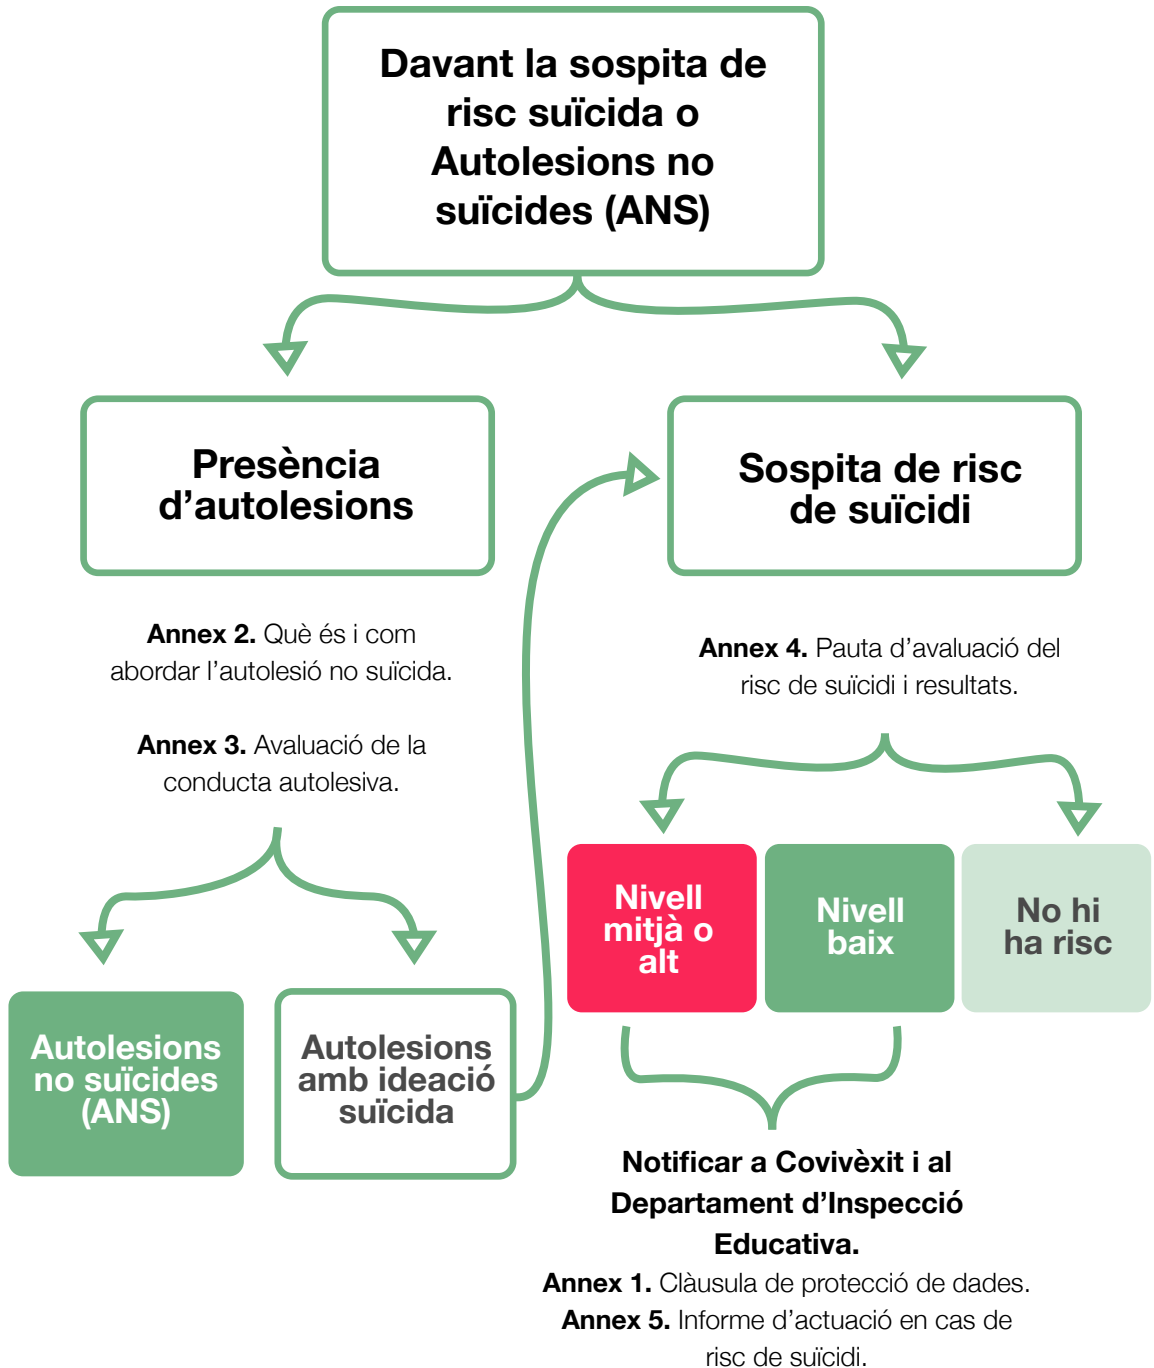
Davant la sospita de risc suïcida o Autolesions no suïcides (ANS)

Presència d'autolesions

Annex 2. Què és i com abordar l'autolesió no suïcida.

Annex 3. Avaluació de la conducta autolesiva.

Autolesions no suïcides (ANS)

Autolesions amb ideació suïcida

Sospita de risc de suïcidi

Annex 4. Pauta d'avaluació del risc de suïcidi i resultats.

Nivell mitjà o alt

Nivell baix

No hi ha risc

Notificar a Covivèxit i al Departament d'Inspecció Educativa.

Annex 1. Clàusula de protecció de dades.

Annex 5. Informe d'actuació en cas de risc de suïcidi.